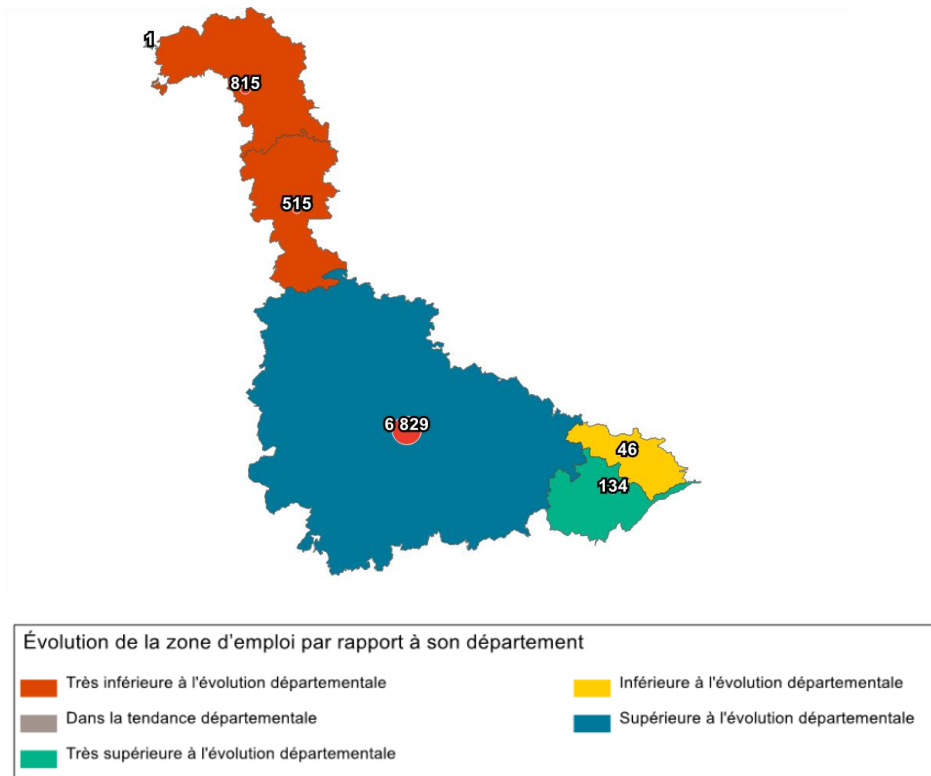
1
815
515
6 829
46
134

Évolution de la zone d'emploi par rapport à son département

Très inférieure à l'évolution départementale
Dans la tendance départementale
Très supérieure à l'évolution départementale
Inférieure à l'évolution départementale
Supérieure à l'évolution départementale